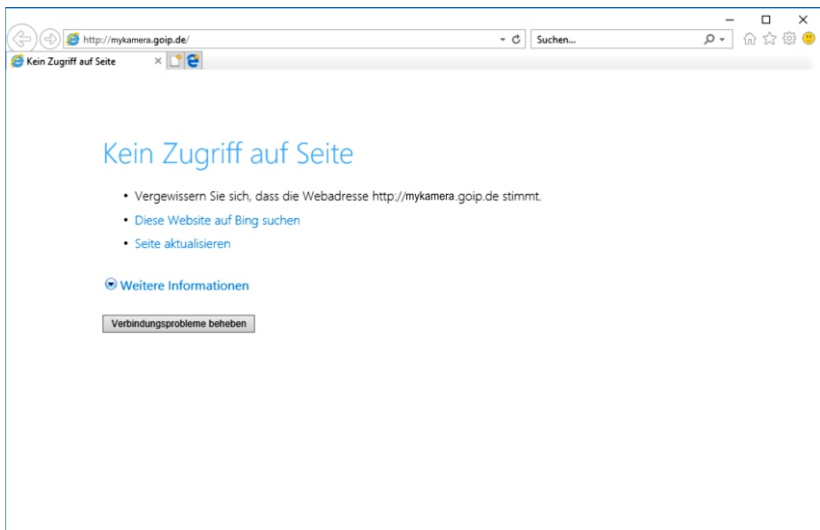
http://mykamera.goip.de/

Suchen...

Kein Zugriff auf Seite ×

Kein Zugriff auf Seite

- Vergewissern Sie sich, dass die Webadresse http://mykamera.goip.de stimmt.
- Diese Website auf Bing suchen
- Seite aktualisieren

Weitere Informationen

Verbindungsprobleme beheben